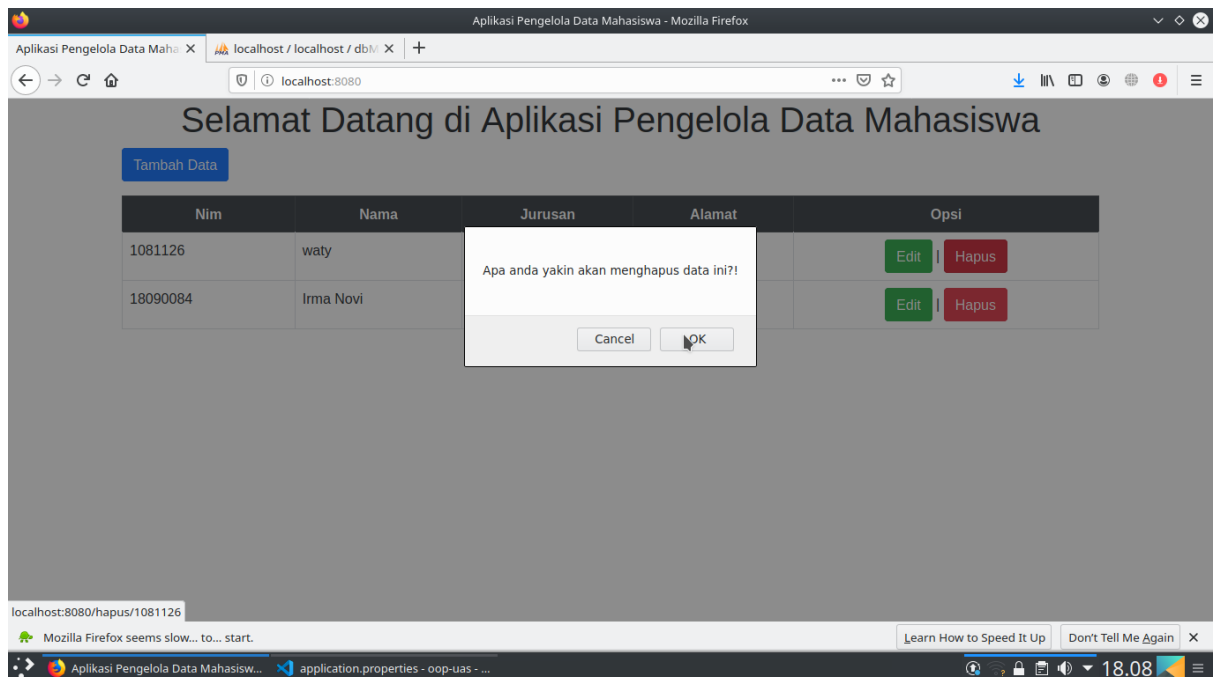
Aplikasi Pengelola Data Mahasiswa - Mozilla Firefox

Aplikasi Pengelola Data Maha ×
localhost / localhost / dbM ×
+

localhost:8080

Selamat Datang di Aplikasi Pengelola Data Mahasiswa

Tambah Data

| Nim | Nama | Jurusan | Alamat | Opsi |
|---|---|---|---|---|
| 1081126 | waty | | | Edit \| Hapus |
| 18090084 | Irma Novi | | | Edit \| Hapus |

Apa anda yakin akan menghapus data ini?!

Cancel OK

localhost:8080/hapus/1081126

Mozilla Firefox seems slow… to… start.

Learn How to Speed It Up

Don't Tell Me Again ×

Aplikasi Pengelola Data Mahasisw...
application.properties - oop-uas - ...
18.08